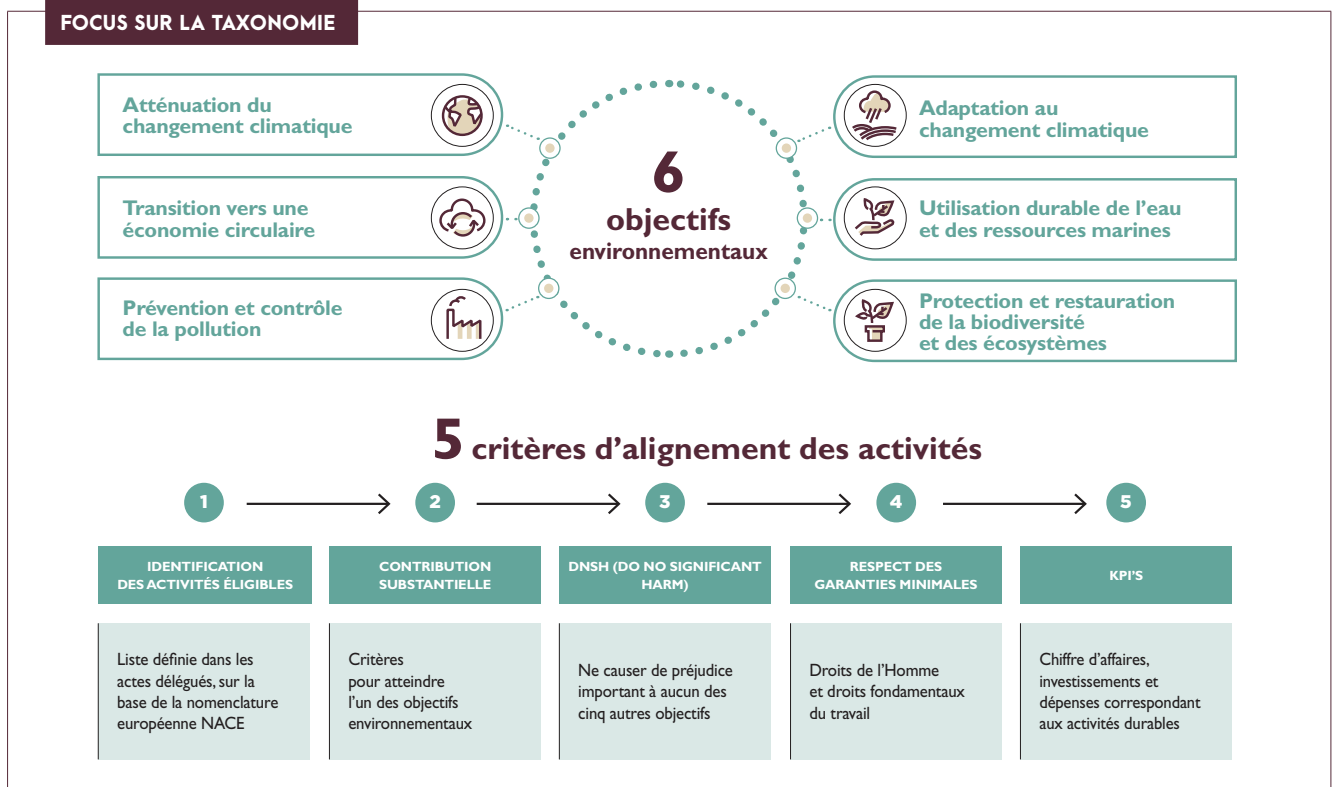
FOCUS SUR LA TAXONOMIE

Atténuation du changement climatique

Transition vers une économie circulaire

Prévention et contrôle de la pollution

6 objectifs environnementaux

Adaptation au changement climatique

Utilisation durable de l'eau et des ressources marines

Protection et restauration de la biodiversité et des écosystèmes

5 critères d'alignement des activités

1

2

3

4

5

IDENTIFICATION DES ACTIVITÉS ÉLIGIBLES

Liste définie dans les actes délégués, sur la base de la nomenclature européenne NACE

CONTRIBUTION SUBSTANTIELLE

Critères pour atteindre l'un des objectifs environnementaux

DNSH (DO NO SIGNIFICANT HARM)

Ne causer de préjudice important à aucun des cinq autres objectifs

RESPECT DES GARANTIES MINIMALES

Droits de l'Homme et droits fondamentaux du travail

KPI'S

Chiffre d'affaires, investissements et dépenses correspondant aux activités durables